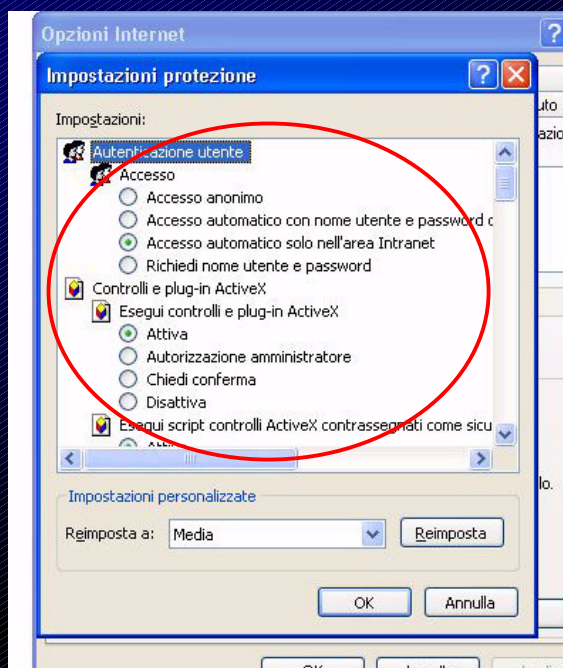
Opzioni Internet

Impostazioni protezione

Impostazioni:

Autenticazione utente
Accesso
Accesso anonimo
Accesso automatico con nome utente e password c
Accesso automatico solo nell'area Intranet
Richiedi nome utente e password
Controlli e plug-in ActiveX
Esegui controlli e plug-in ActiveX
Attiva
Autorizzazione amministratore
Chiedi conferma
Disattiva
Esegui script controlli ActiveX contrassegnati come sicu

Impostazioni personalizzate
Reimposta a: Media
Reimposta

OK
Annulla

uto
azio
lo.